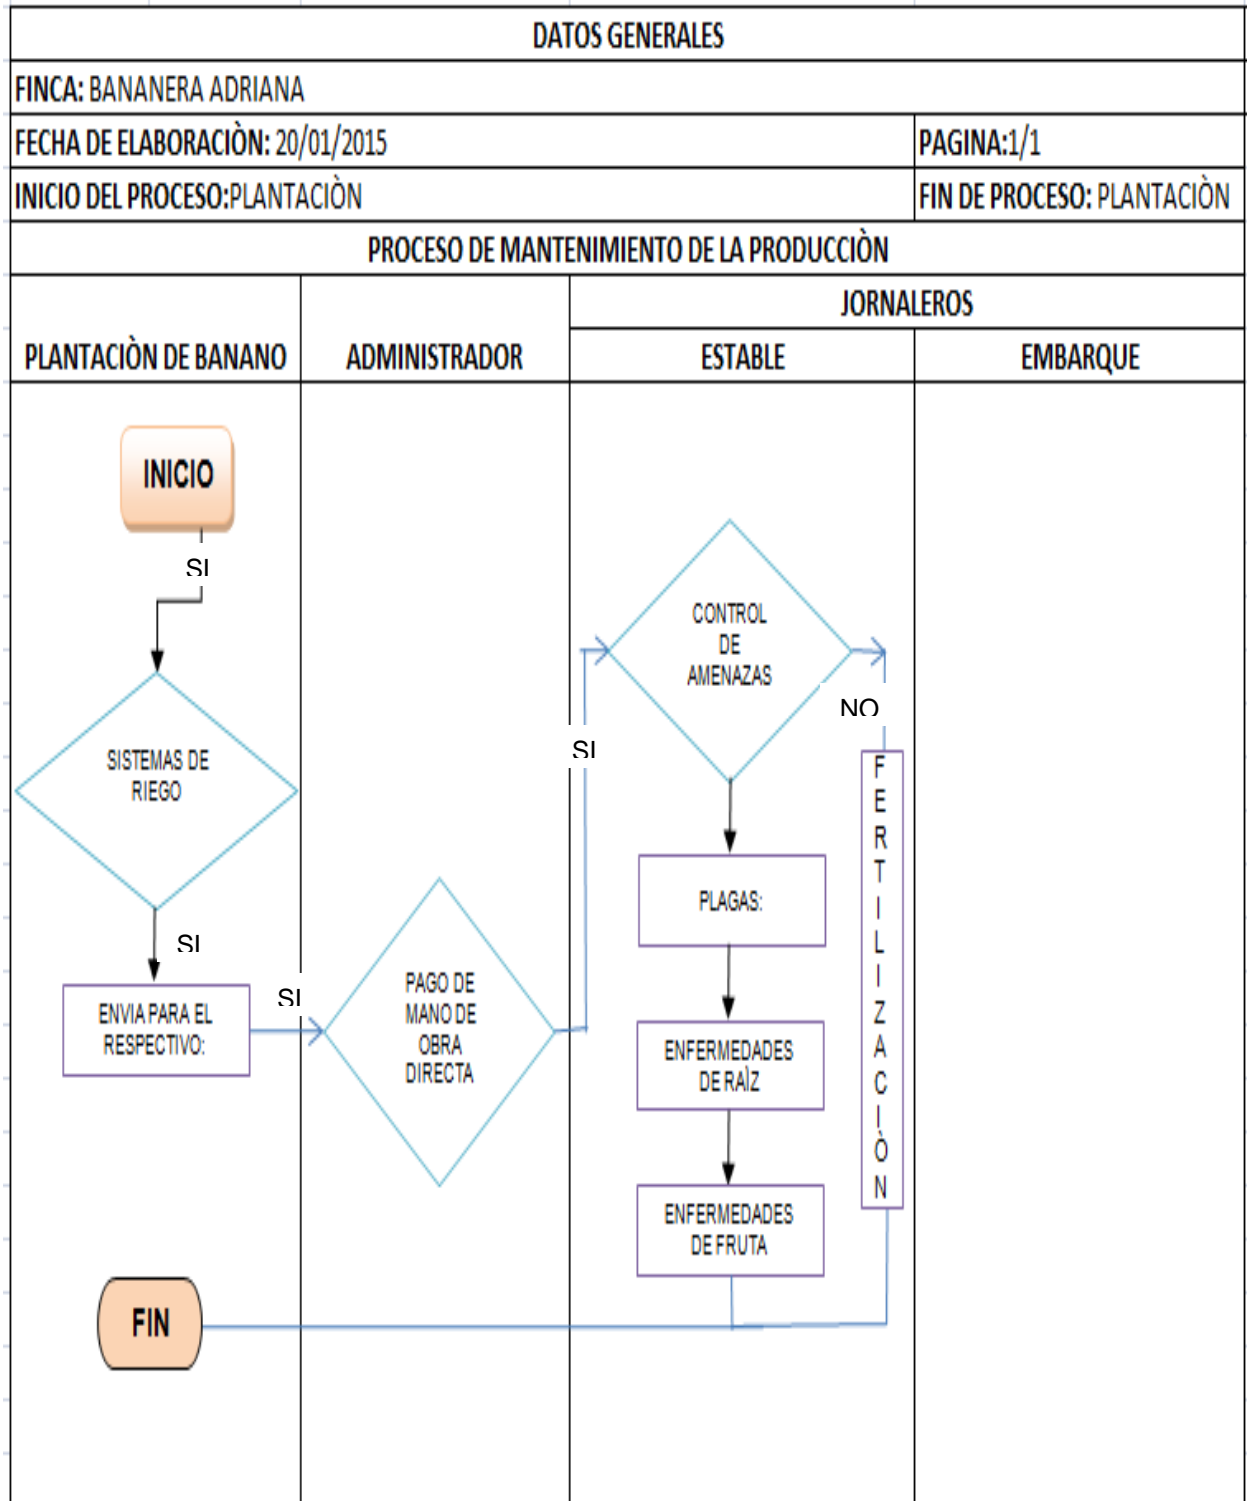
DATOS GENERALES

FINCA: BANANERA ADRIANA

FECHA DE ELABORACIÒN: 20/01/2015

PAGINA:1/1

INICIO DEL PROCESO:PLANTACIÒN

FIN DE PROCESO: PLANTACIÒN

PROCESO DE MANTENIMIENTO DE LA PRODUCCIÒN

| PLANTACIÒN DE BANANO | ADMINISTRADOR | JORNALEROS ESTABLE | JORNALEROS EMBARQUE |
|---|---|---|---|

INICIO

SI

SISTEMAS DE RIEGO

SI

ENVIA PARA EL RESPECTIVO:

SI

PAGO DE MANO DE OBRA DIRECTA

SI

CONTROL DE AMENAZAS

NO

FERTILIZACIÒN

PLAGAS:

ENFERMEDADES DE RAÌZ

ENFERMEDADES DE FRUTA

FIN